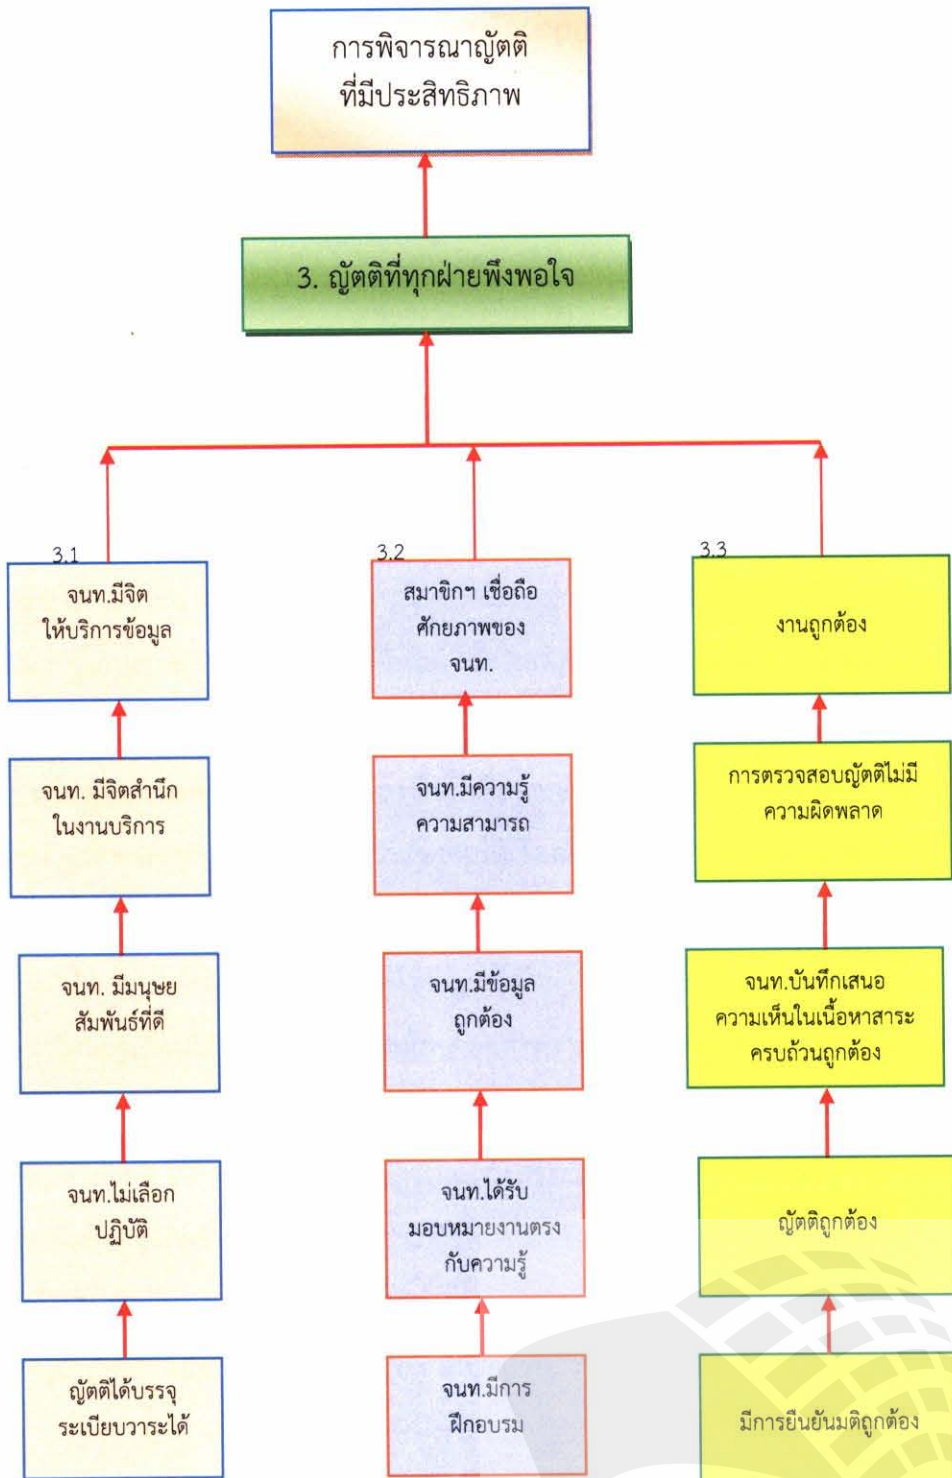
การพิจารณาญัตติที่มีประสิทธิภาพ

3. ญัตติที่ทุกฝ่ายพึงพอใจ

3.1
จนท.มีจิตให้บริการข้อมูล

จนท. มีจิตสำนึกในงานบริการ

จนท. มีมนุษยสัมพันธ์ที่ดี

จนท.ไม่เลือกปฏิบัติ

ญัตติได้บรรจุระเบียบวาระได้

3.2
สมาชิกฯ เชื่อถือศักยภาพของจนท.

จนท.มีความรู้ความสามารถ

จนท.มีข้อมูลถูกต้อง

จนท.ได้รับมอบหมายงานตรงกับความรู้

จนท.มีการฝึกอบรม

3.3
งานถูกต้อง

การตรวจสอบญัตติไม่มีความผิดพลาด

จนท.บันทึกเสนอความเห็นในเนื้อหาสาระครบถ้วนถูกต้อง

ญัตติถูกต้อง

มีการยืนยันมติถูกต้อง